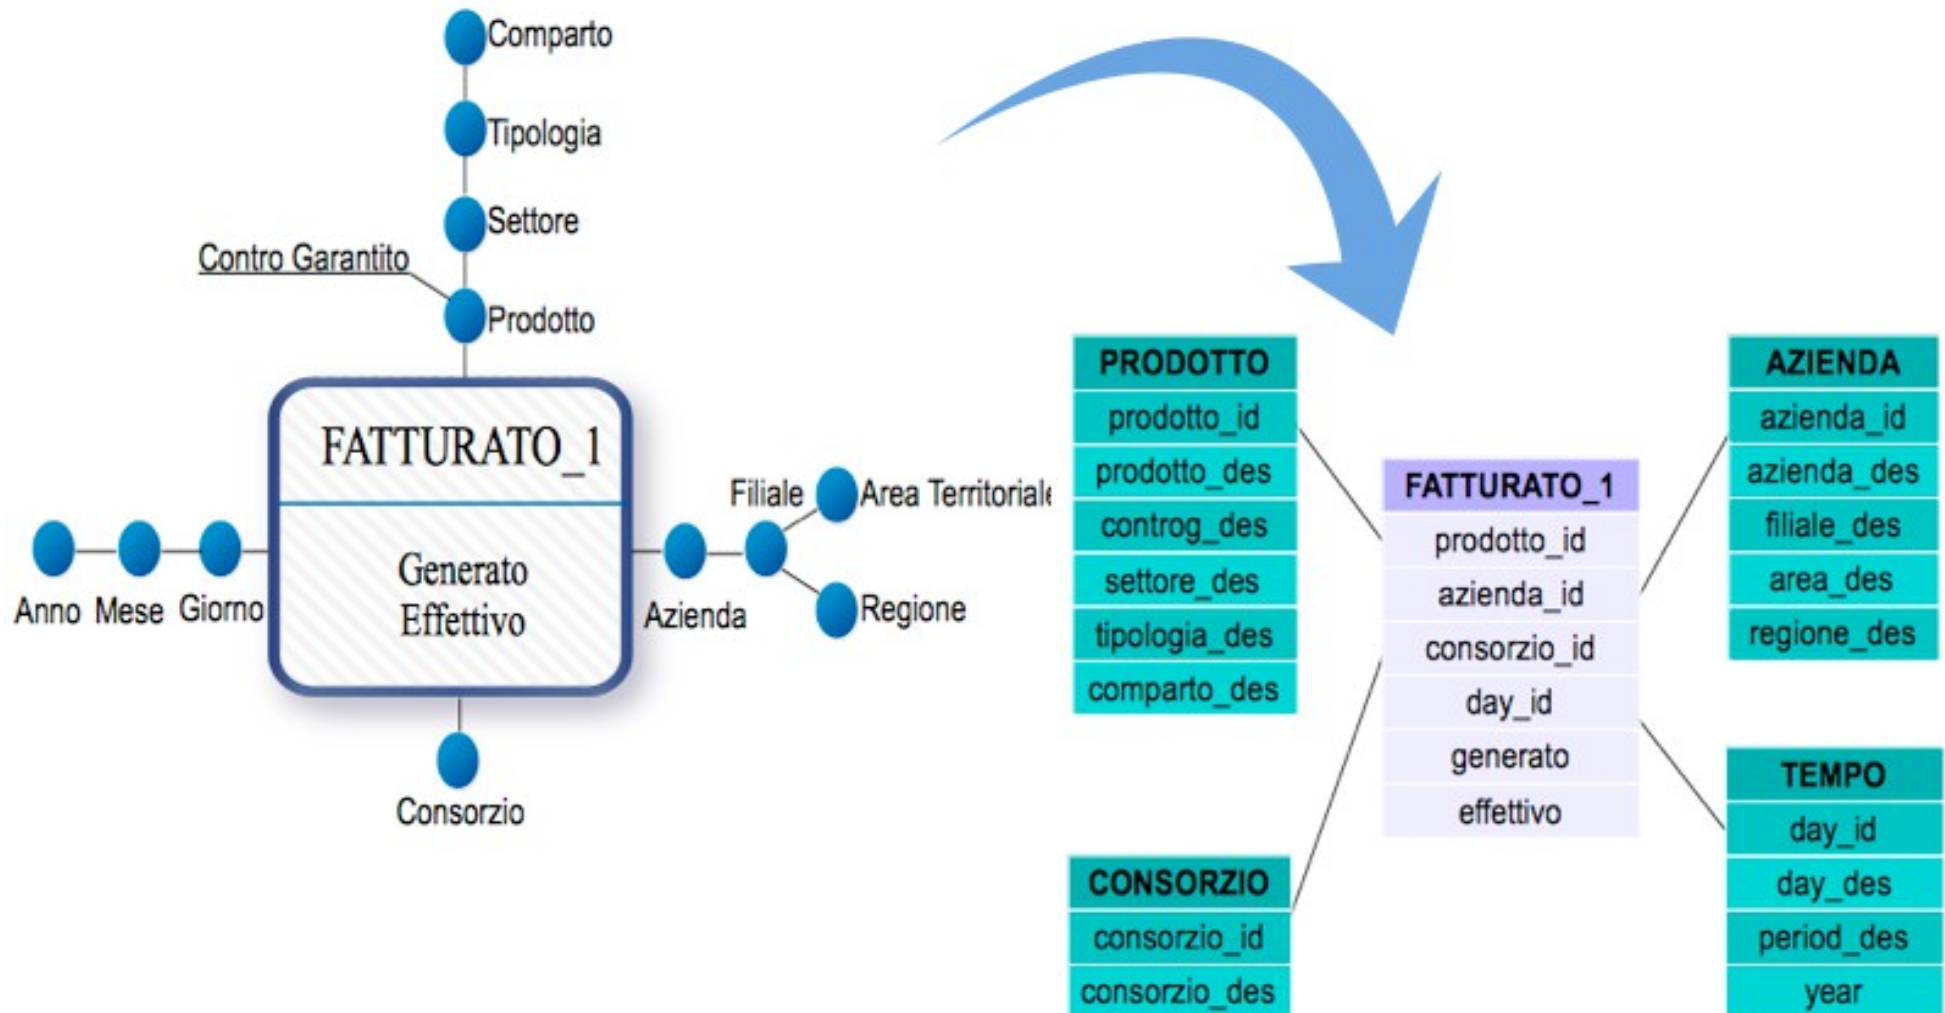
Comparto

Tipologia

Settore

Contro Garantito

Prodotto

FATTURATO_1

Generato
Effettivo

Anno Mese Giorno

Azienda

Filiale

Area Territoriale

Regione

Consorzio

| PRODOTTO |
|---|
| prodotto_id |
| prodotto_des |
| controg_des |
| settore_des |
| tipologia_des |
| comparto_des |

| FATTURATO_1 |
|---|
| prodotto_id |
| azienda_id |
| consorzio_id |
| day_id |
| generato |
| effettivo |

| AZIENDA |
|---|
| azienda_id |
| azienda_des |
| filiale_des |
| area_des |
| regione_des |

| TEMPO |
|---|
| day_id |
| day_des |
| period_des |
| year |

| CONSORZIO |
|---|
| consorzio_id |
| consorzio_des |